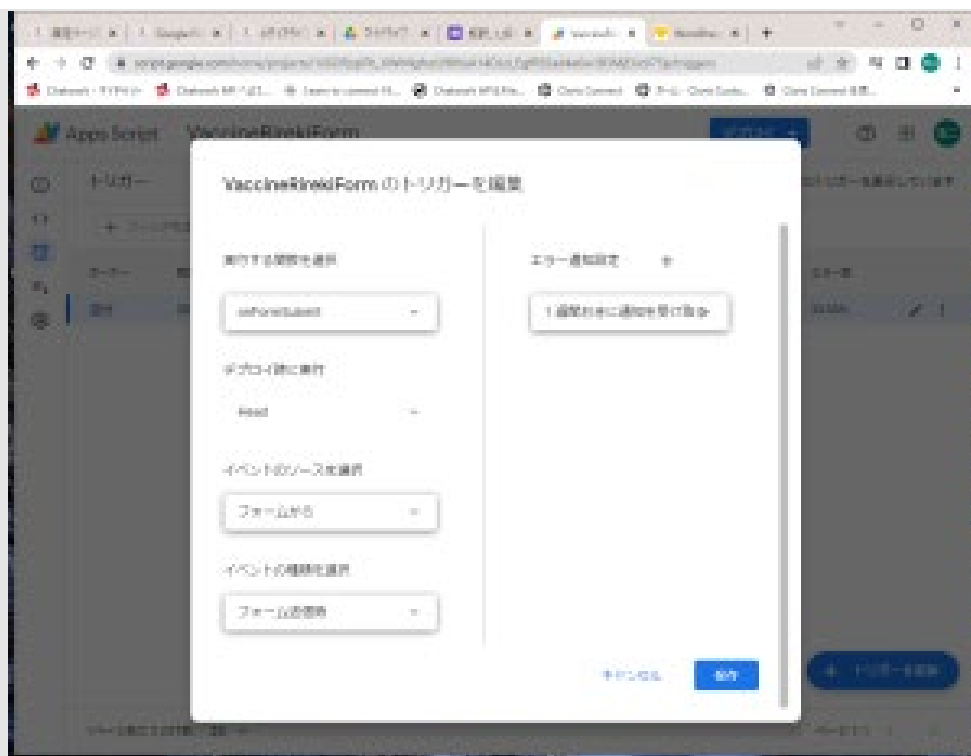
Apps Script VaccineRirekiForm

トリガー

VaccineRirekiForm のトリガーを編集

実行する関数を選択

onFormSubmit

デプロイ時に実行

Head

イベントのソースを選択

フォームから

イベントの種類を選択

フォーム送信時

エラー通知設定

1 週間おきに通知を受け取る

キャンセル

保存

+ トリガーを追加